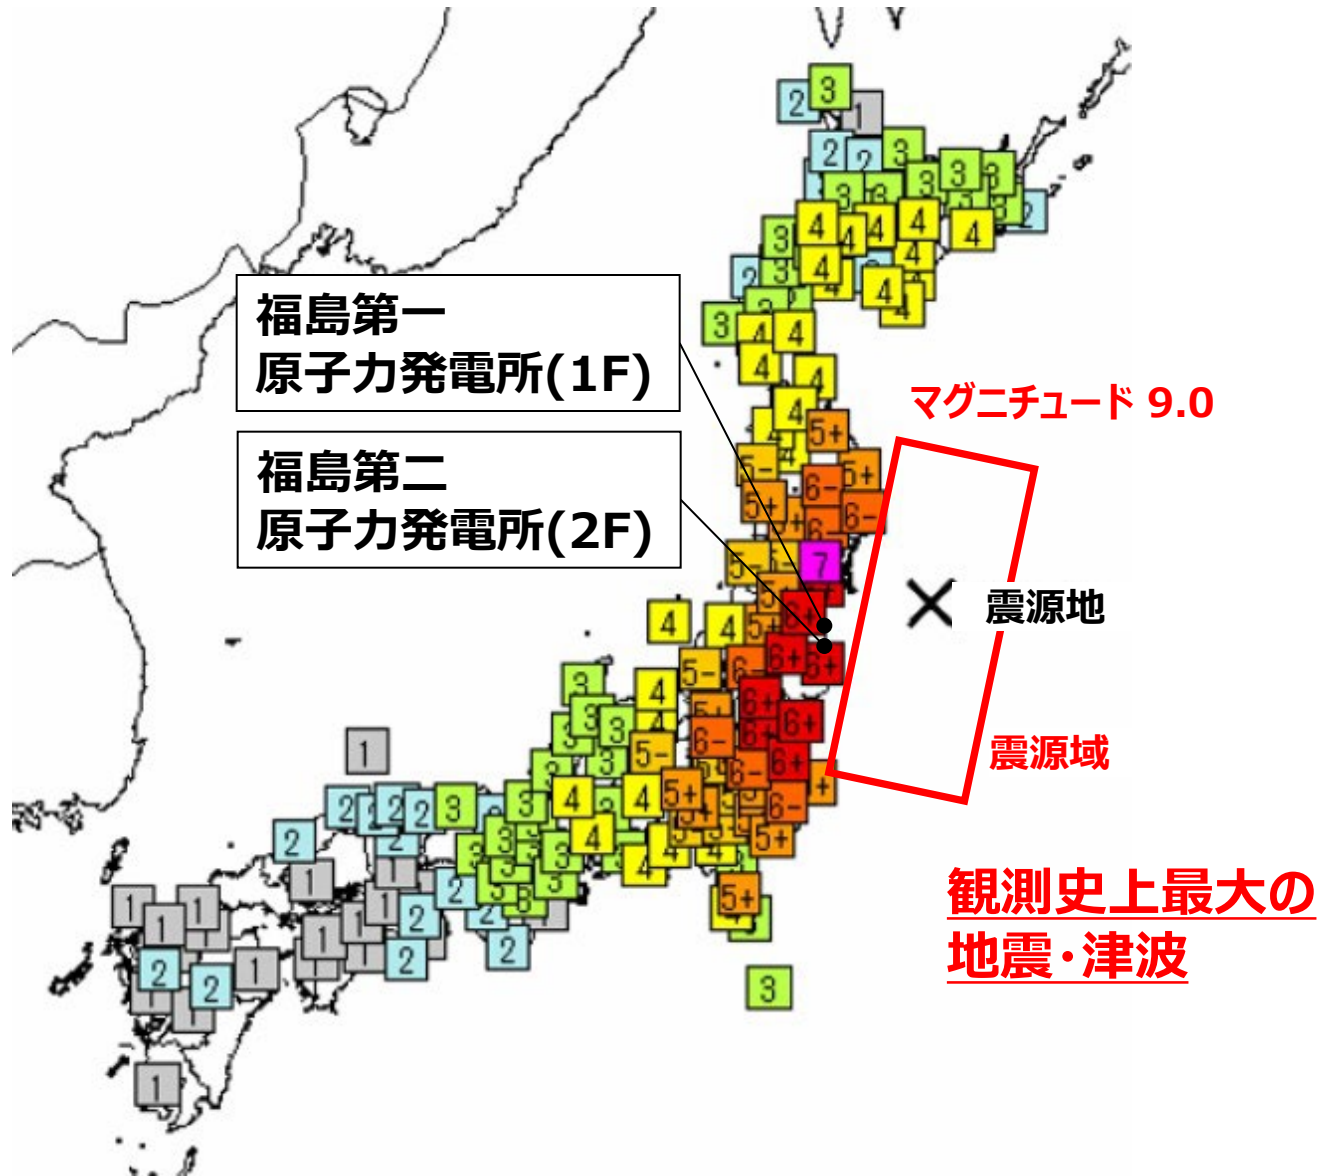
福島第一
原子力発電所(1F)

福島第二
原子力発電所(2F)

マグニチュード 9.0

震源地

震源域

観測史上最大の
地震・津波

3 2 1 2 2 3 3 3 3 3 3 2 4 4 4 4 4 3 2 3 4 4 4 4 3 4 4 4 4 4 5+ 5- 6- 5+ 5+ 6- 6- 5- 7 4 4 5+ 6+ 6+ 6+ 5- 6- 3 4 6+ 6+ 3 3 5- 6- 6+ 6- 1 2 2 2 3 3 4 4 5+ 6- 2 3 4 5+ 1 1 1 2 2 1 2 2 2 5+ 1 2 2 1 3 1